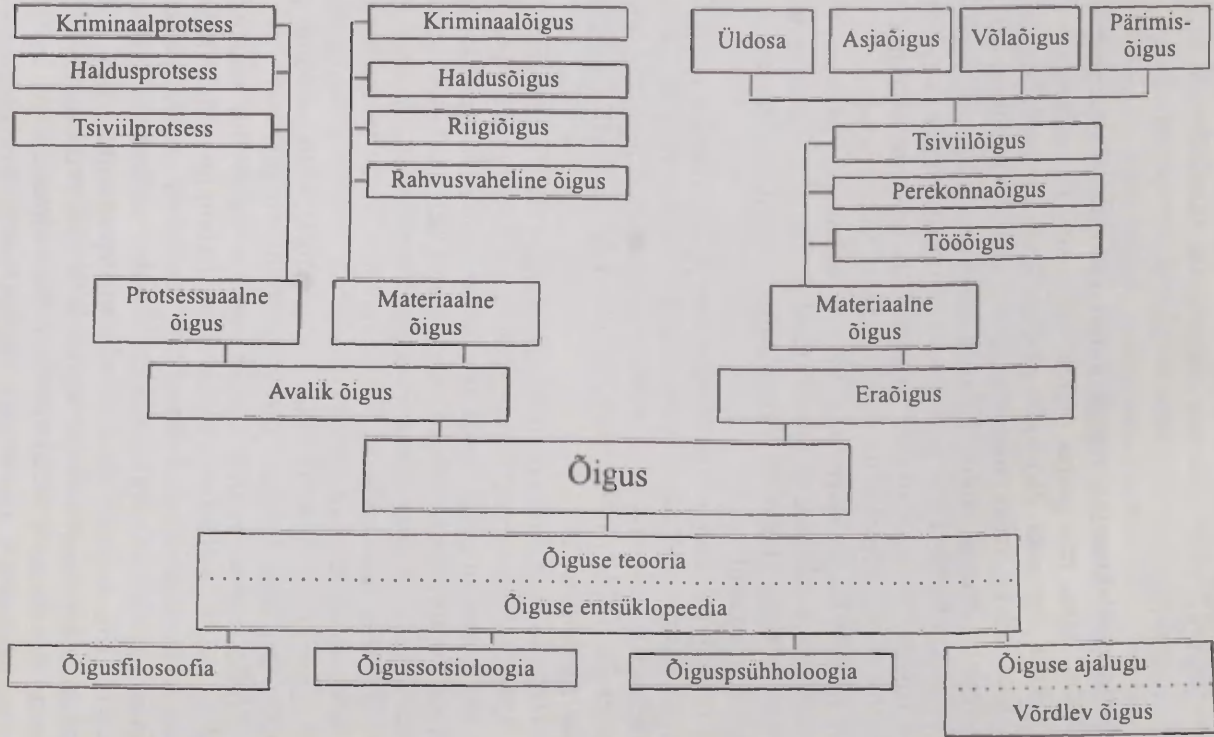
Kriminaalprotsess
Haldusprotsess
Tsiviilprotsess
Kriminaalõigus
Haldusõigus
Riigiõigus
Rahvusvaheline õigus
Üldosa
Asjaõigus
Võlaõigus
Pärimisõigus
Tsiviilõigus
Perekonnaõigus
Tööõigus
Protsessuaalne õigus
Materiaalne õigus
Materiaalne õigus
Avalik õigus
Eraõigus
Õigus
Õiguse teooria
Õiguse entsüklopeedia
Õigusfilosoofia
Õigussotsioloogia
Õiguspsühholoogia
Õiguse ajalugu
Võrdlev õigus